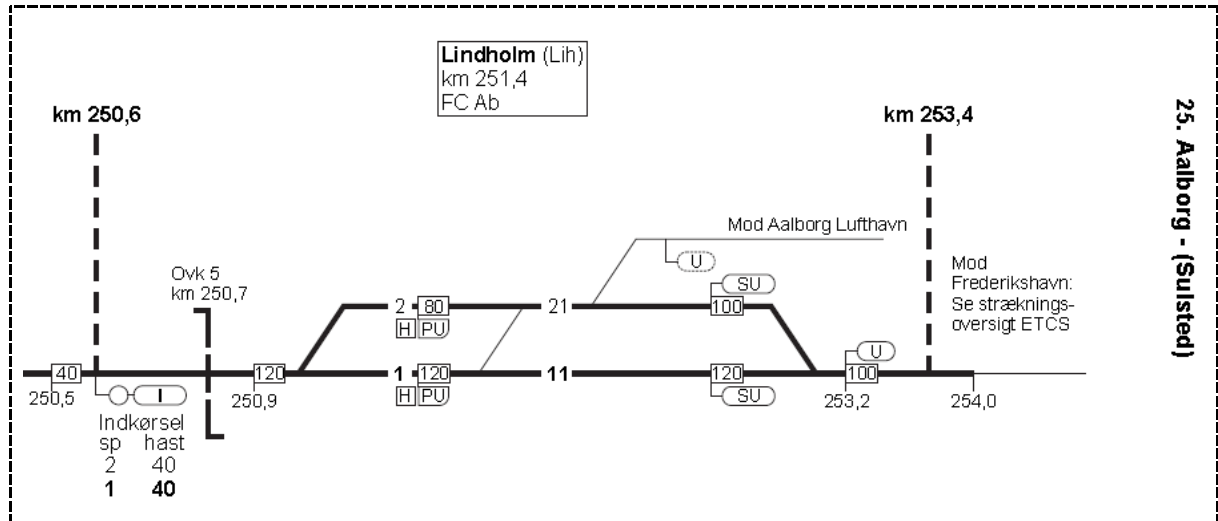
Lindholm (Lih)
km 251,4
FC Ab

km 250,6

km 253,4

25. Aalborg - (Sulsted)

Mod Aalborg Lufthavn

U

Ovk 5
km 250,7

SU

Mod Frederikshavn: Se strækningsoversigt ETCS

2 80
H PU

21

100

40
250,5

I

120
250,9

1 120
H PU

11

120
SU

U
100
253,2

254,0

Indkørsel
sp hast
2 40
1 40